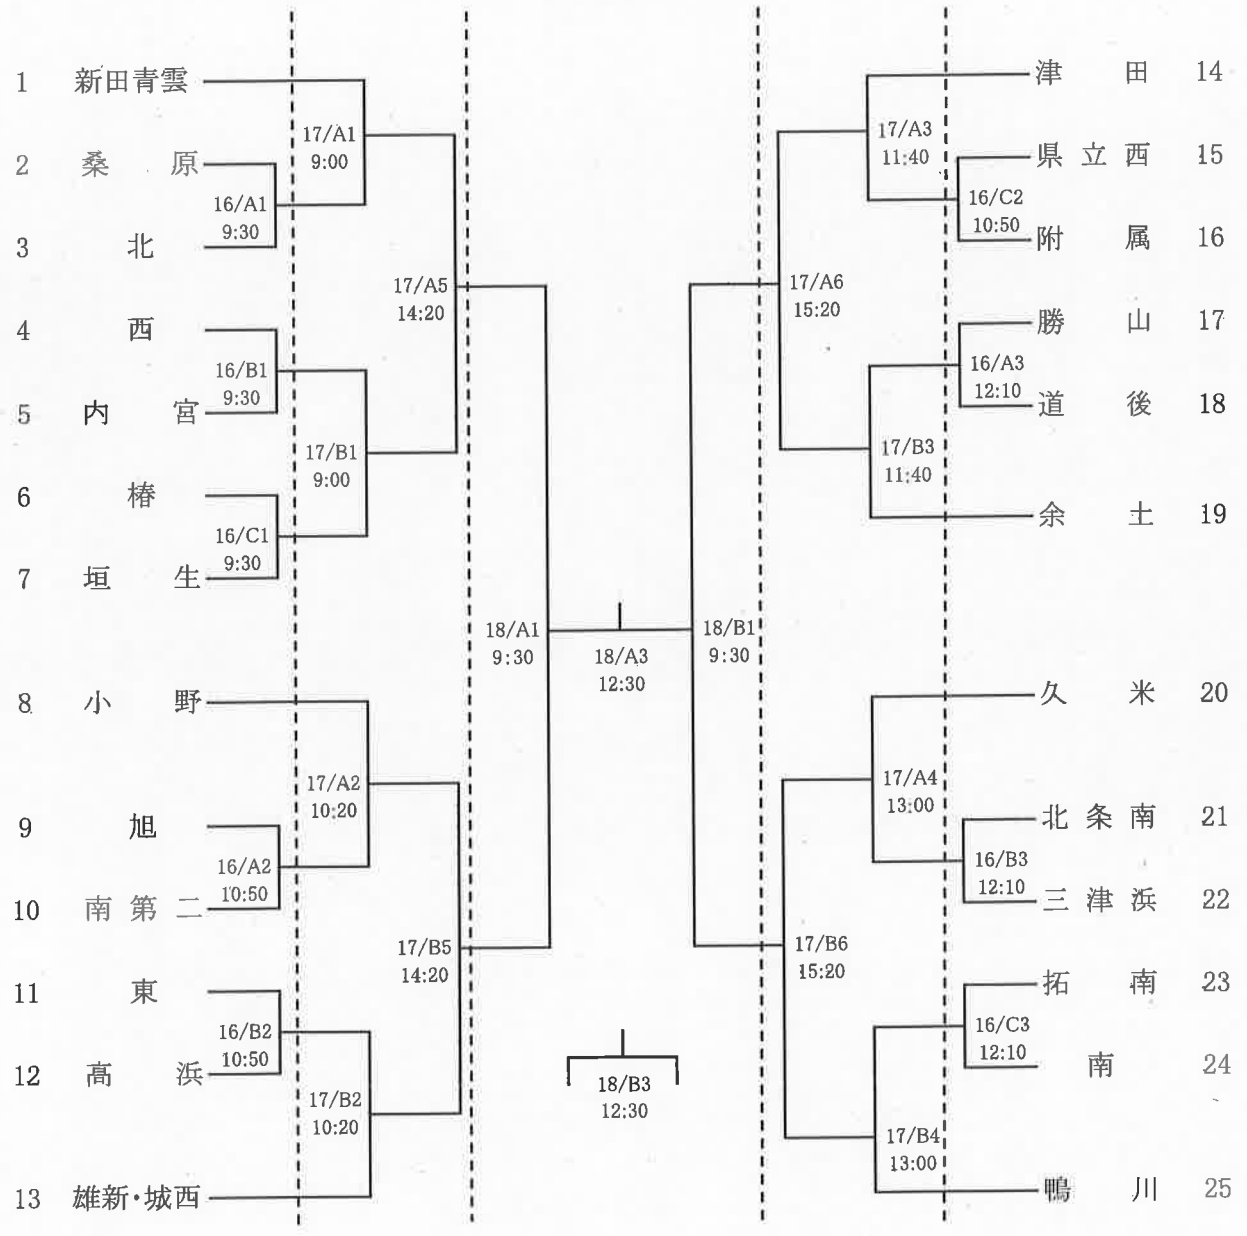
1 新田青雲
2 桑原
3 北
4 西
5 内宮
6 椿
7 垣生
8 小野
9 旭
10 南第二
11 東
12 高浜
13 雄新・城西

17/A1 9:00
16/A1 9:30
16/B1 9:30
17/B1 9:00
16/C1 9:30
17/A5 14:20
17/A2 10:20
16/A2 10:50
16/B2 10:50
17/B2 10:20
17/B5 14:20
18/A1 9:30
18/A3 12:30
18/B1 9:30
18/B3 12:30
17/A6 15:20
17/A3 11:40
16/C2 10:50
16/A3 12:10
17/B3 11:40
17/A4 13:00
16/B3 12:10
17/B6 15:20
16/C3 12:10
17/B4 13:00

津田 14
県立西 15
附属 16
勝山 17
道後 18
余土 19
久米 20
北条南 21
三津浜 22
拓南 23
南 24
鴨川 25